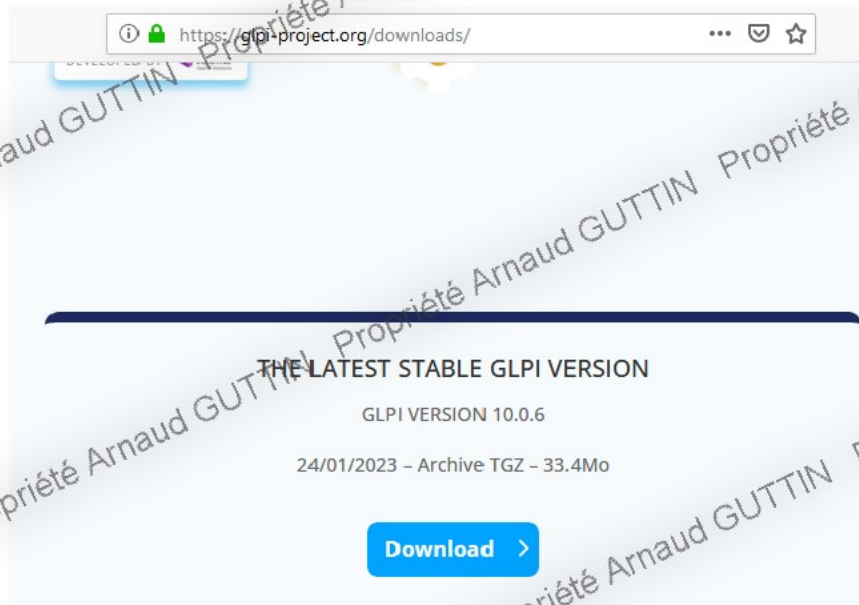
https://glpi-project.org/downloads/

DEVELOPED BY

Propriété Arnaud GUTTIN

aud GUTTIN Propriété

Propriété Arnaud GUTTIN

THE LATEST STABLE GLPI VERSION

GLPI VERSION 10.0.6

24/01/2023 – Archive TGZ – 33.4Mo

Download >

priété Arnaud GUTTIN

priété Arnaud GUTTIN